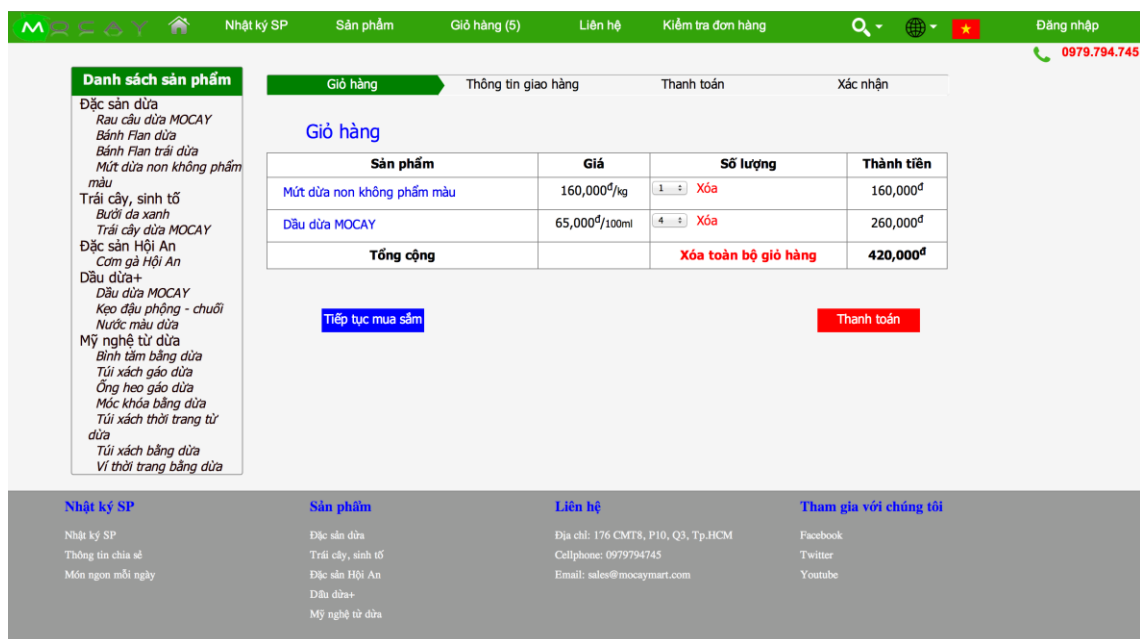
MOCAY Nhật ký SP Sản phẩm Giỏ hàng (5) Liên hệ Kiểm tra đơn hàng Đăng nhập

0979.794.745

Danh sách sản phẩm
Đặc sản dừa
Rau câu dừa MOCAY
Bánh Flan dừa
Bánh Flan trái dừa
Mứt dừa non không phẩm màu
Trái cây, sinh tố
Bưởi da xanh
Trái cây dừa MOCAY
Đặc sản Hội An
Cơm gà Hội An
Dầu dừa+
Dầu dừa MOCAY
Kẹo đậu phộng - chuối
Nước màu dừa
Mỹ nghệ từ dừa
Bình tăm bằng dừa
Túi xách gáo dừa
Ống heo gáo dừa
Móc khóa bằng dừa
Túi xách thời trang từ dừa
Túi xách bằng dừa
Ví thời trang bằng dừa

Giỏ hàng Thông tin giao hàng Thanh toán Xác nhận

Giỏ hàng

| Sản phẩm | Giá | Số lượng | Thành tiền |
|---|---|---|---|
| Mứt dừa non không phẩm màu | 160,000đ/kg | 1 Xóa | 160,000đ |
| Dầu dừa MOCAY | 65,000đ/100ml | 4 Xóa | 260,000đ |
| Tổng cộng | | Xóa toàn bộ giỏ hàng | 420,000đ |

Tiếp tục mua sắm
Thanh toán

Nhật ký SP
Nhật ký SP
Thông tin chia sẻ
Món ngon mỗi ngày

Sản phẩm
Đặc sản dừa
Trái cây, sinh tố
Đặc sản Hội An
Dầu dừa+
Mỹ nghệ từ dừa

Liên hệ
Địa chỉ: 176 CMT8, P10, Q3, Tp.HCM
Cellphone: 0979794745
Email: sales@mocaymart.com

Tham gia với chúng tôi
Facebook
Twitter
Youtube